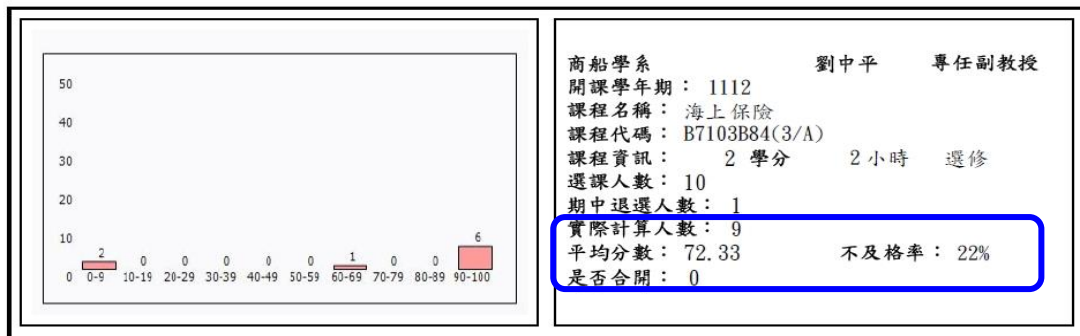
50
40
30
20
10
0

2 0 0 0 0 0 1 0 0 6
0-9 10-19 20-29 30-39 40-49 50-59 60-69 70-79 80-89 90-100

商船學系 劉中平 專任副教授
開課學年期： 1112
課程名稱： 海上保險
課程代碼： B7103B84(3/A)
課程資訊： 2 學分 2小時 選修
選課人數： 10
期中退選人數： 1
實際計算人數： 9
平均分數： 72.33 不及格率： 22%
是否合開： 0